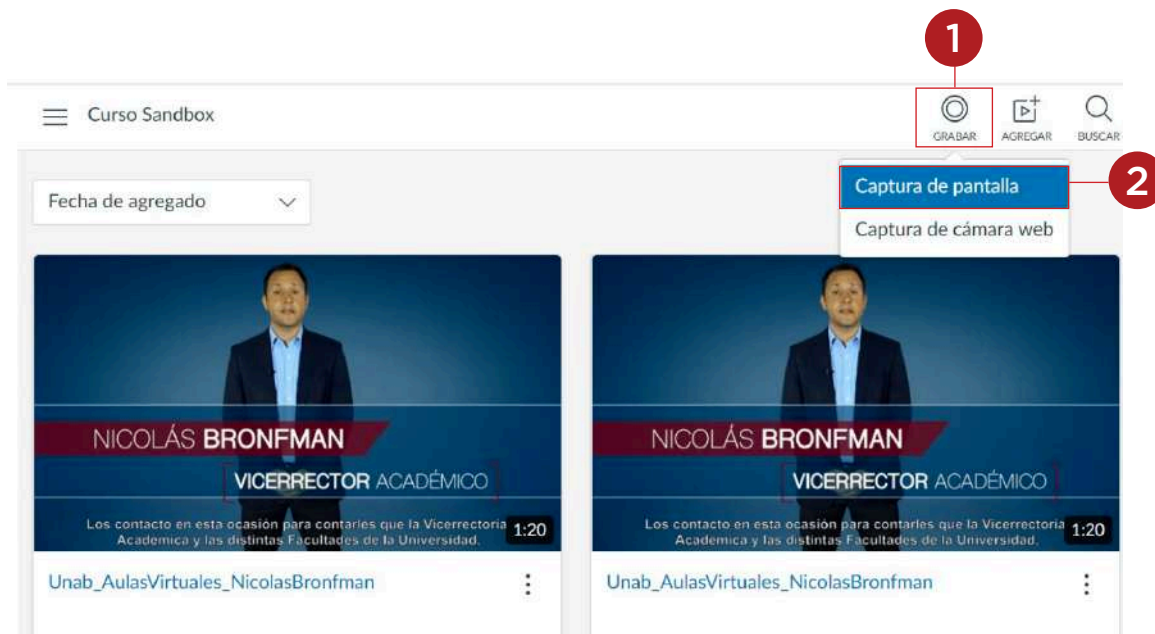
1

Curso Sandbox

GRABAR AGREGAR BUSCAR

2

Captura de pantalla

Captura de cámara web

Fecha de agregado

NICOLÁS BRONFMAN

VICERRECTOR ACADÉMICO

Los contacto en esta ocasión para contarles que la Vicerrectoria Academica y las distintas Facultades de la Universidad.

1:20

Unab_AulasVirtuales_NicolasBronfman

NICOLÁS BRONFMAN

VICERRECTOR ACADÉMICO

Los contacto en esta ocasión para contarles que la Vicerrectoria Academica y las distintas Facultades de la Universidad.

1:20

Unab_AulasVirtuales_NicolasBronfman